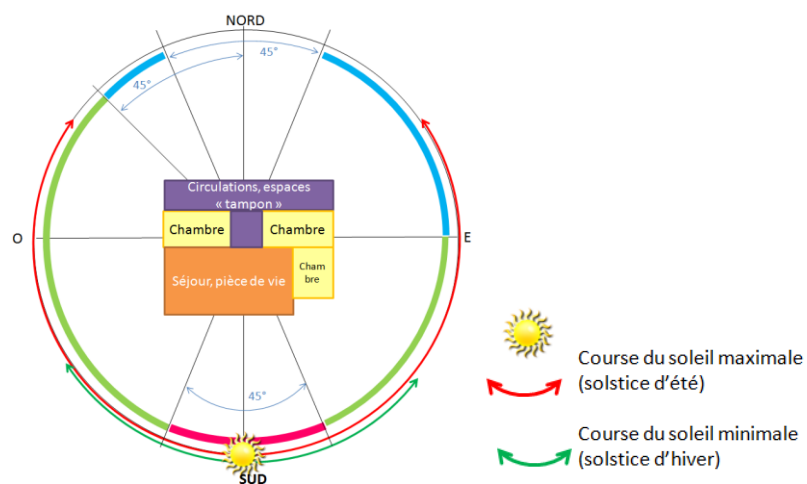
NORD

45°

45°

Circulations, espaces « tampon »

Chambre

Chambre

O

E

Séjour, pièce de vie

Chambre

45°

SUD

Course du soleil maximale (solstice d'été)

Course du soleil minimale (solstice d'hiver)